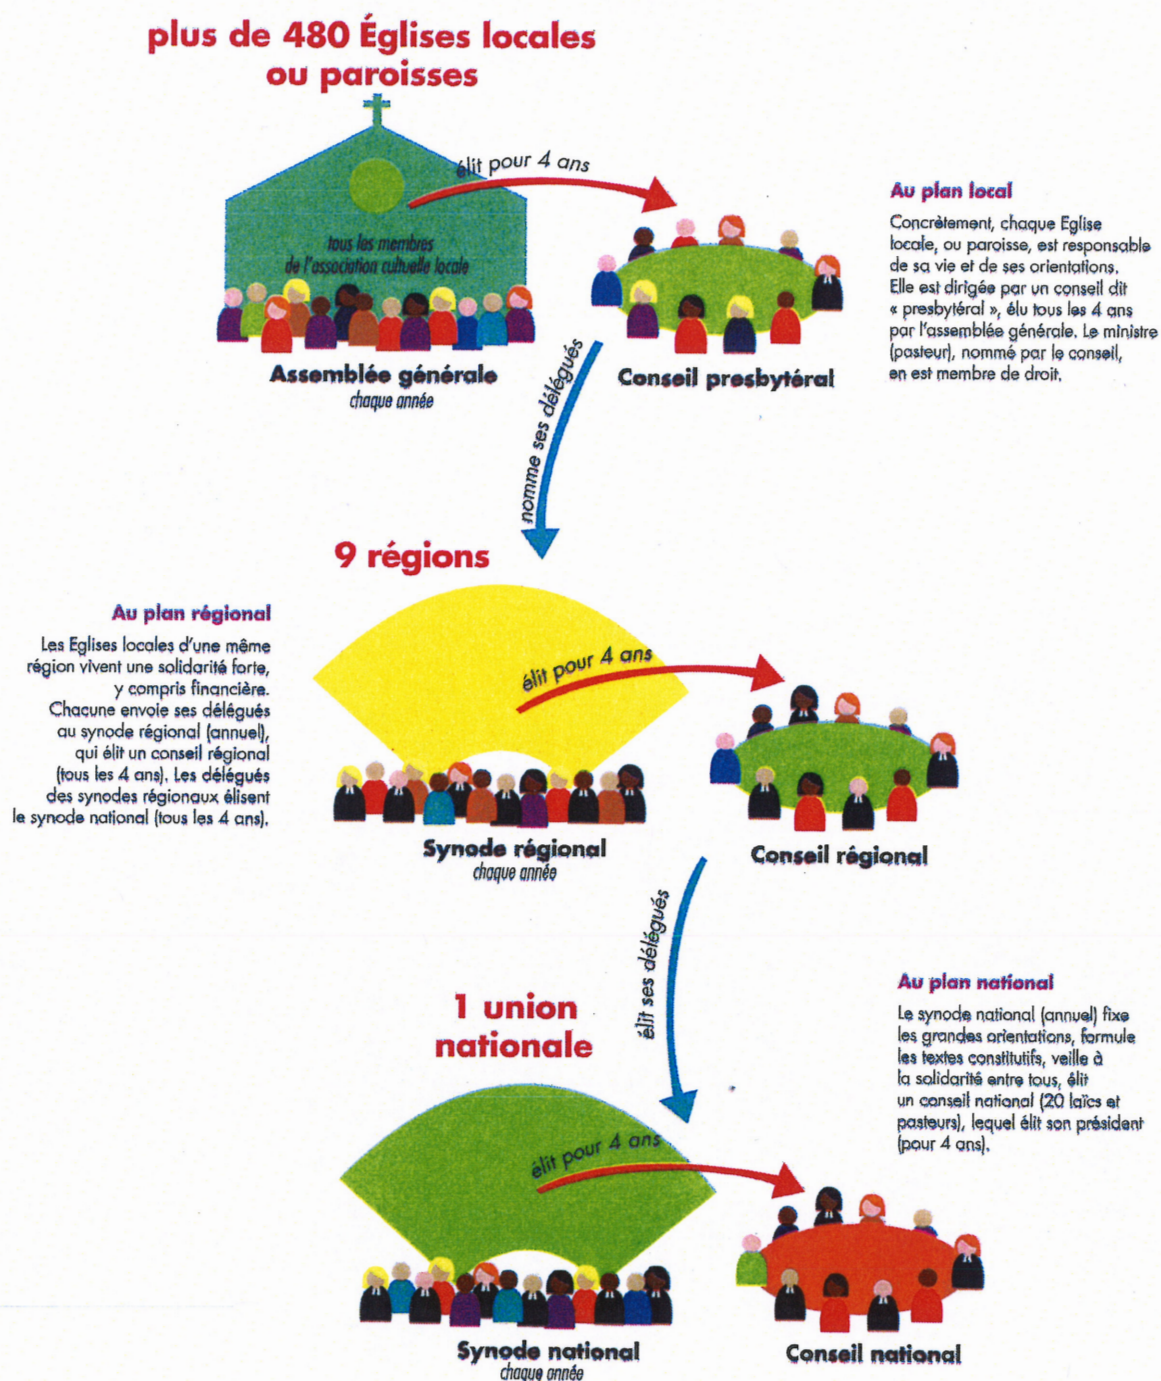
plus de 480 Églises locales ou paroisses

élit pour 4 ans

tous les membres de l'association cultuelle locale

Assemblée générale
chaque année

Conseil presbytéral

Au plan local

Concrètement, chaque Eglise locale, ou paroisse, est responsable de sa vie et de ses orientations. Elle est dirigée par un conseil dit « presbytéral », élu tous les 4 ans par l'assemblée générale. Le ministre (pasteur), nommé par le conseil, en est membre de droit.

nomme ses délégués

9 régions

Au plan régional

Les Eglises locales d'une même région vivent une solidarité forte, y compris financière. Chacune envoie ses délégués au synode régional (annuel), qui élit un conseil régional (tous les 4 ans). Les délégués des synodes régionaux élisent le synode national (tous les 4 ans).

élit pour 4 ans

Synode régional
chaque année

Conseil régional

élit ses délégués

1 union nationale

Au plan national

Le synode national (annuel) fixe les grandes orientations, formule les textes constitutifs, veille à la solidarité entre tous, élit un conseil national (20 laïcs et pasteurs), lequel élit son président (pour 4 ans).

élit pour 4 ans

Synode national
chaque année

Conseil national